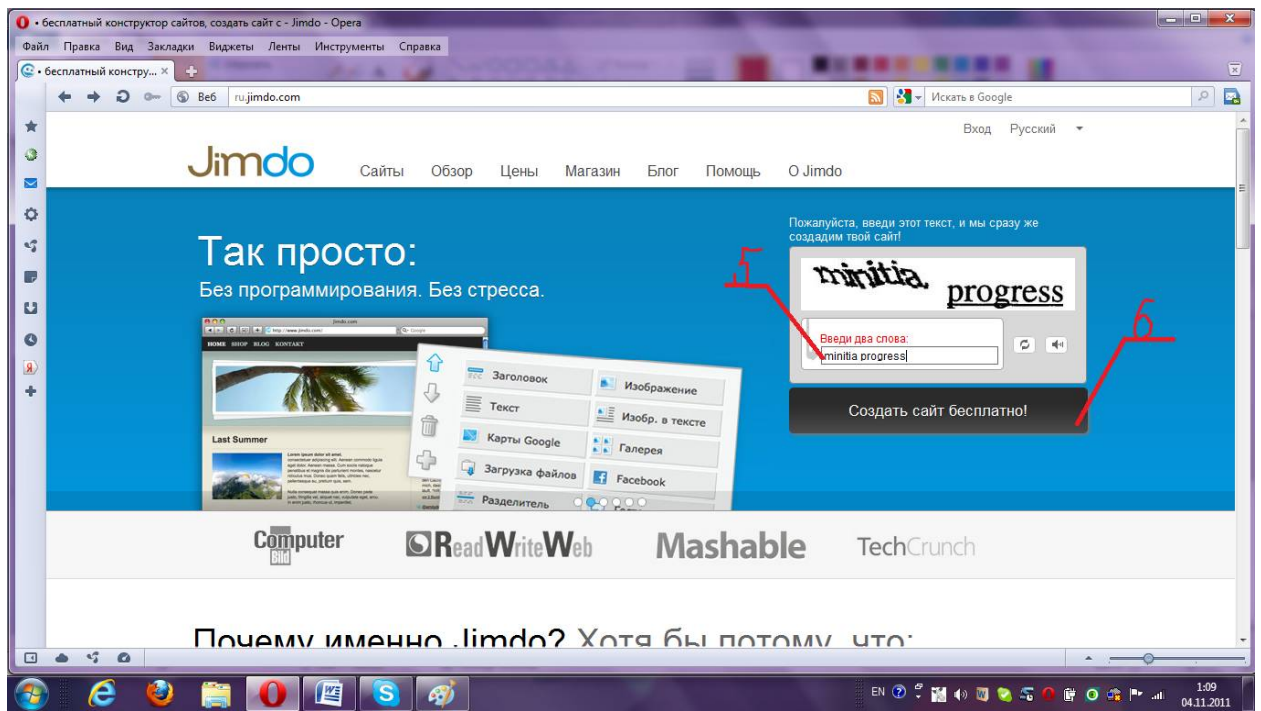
• бесплатный конструктор сайтов, создать сайт с - Jimdo - Opera

Файл Правка Вид Закладки Виджеты Ленты Инструменты Справка

• бесплатный констру... ×

Веб ru.jimdo.com

Искать в Google

Вход Русский

Jimdo Сайты Обзор Цены Магазин Блог Помощь О Jimdo

Так просто:
Без программирования. Без стресса.

HOME SHOP BLOG KONTAKT

Last Summer

Заголовок
Изображение
Текст
Изобр. в тексте
Карты Google
Галерея
Загрузка файлов
Facebook
Разделитель

Пожалуйста, введи этот текст, и мы сразу же создадим твой сайт!

minitia progress

5

6

Введи два слова:
minitia progress

Создать сайт бесплатно!

Computer Bild ReadWriteWeb Mashable TechCrunch

Почему именно Jimdo? Хотя бы потому, что:

EN 1:09 04.11.2011